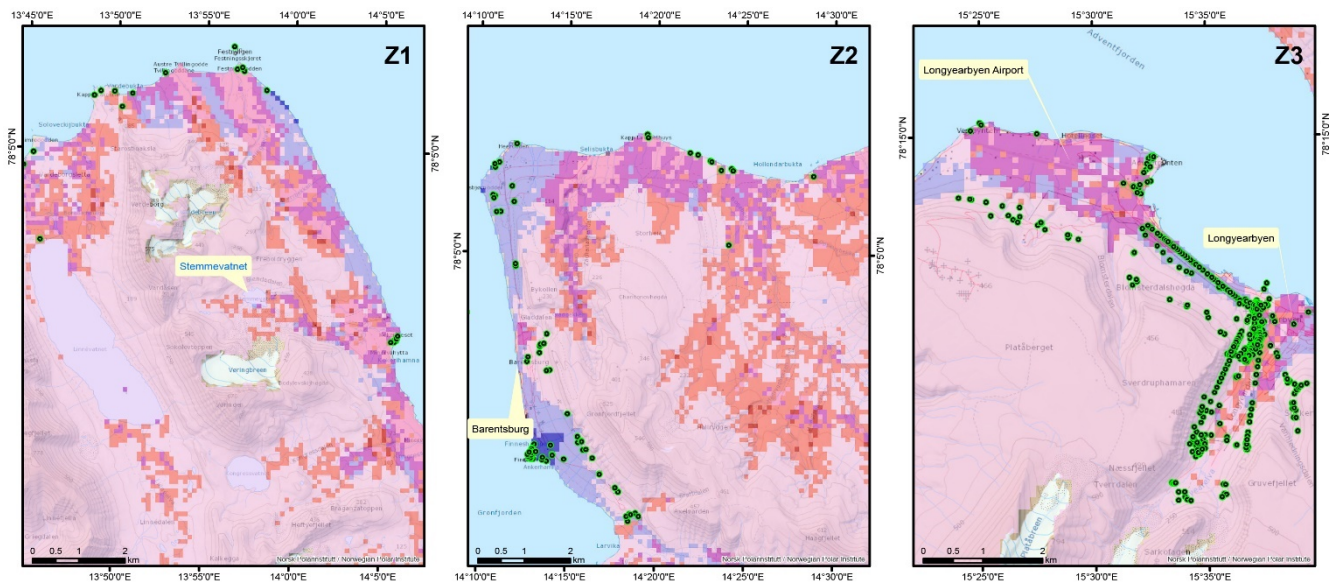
13°45'0"E 13°50'0"E 13°55'0"E 14°0'0"E 14°5'0"E

Z1

78°5'0"N

Stemmevatnet

0 0.5 1 2 km

Norsk Polarinstitutt / Norwegian Polar Institute

13°50'0"E 13°55'0"E 14°0'0"E 14°5'0"E

14°10'0"E 14°15'0"E 14°20'0"E 14°25'0"E 14°30'0"E

Z2

78°5'0"N

Barentsburg

0 0.5 1 2 km

Norsk Polarinstitutt / Norwegian Polar Institute

14°10'0"E 14°15'0"E 14°20'0"E 14°25'0"E 14°30'0"E

15°25'0"E 15°30'0"E 15°35'0"E

Z3

Adventfjorden

Longyearbyen Airport

78°15'0"N

Longyearbyen

Platåberget

0 0.5 1 2 km

Norsk Polarinstitutt / Norwegian Polar Institute

15°25'0"E 15°30'0"E 15°35'0"E